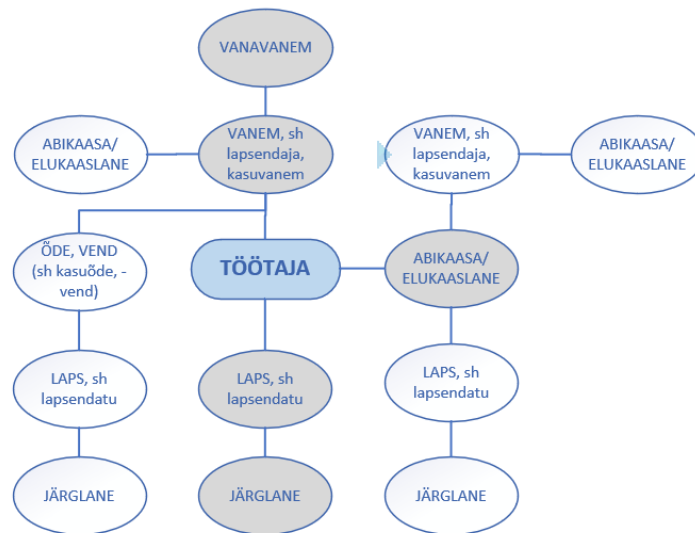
VANAVANEM

ABIKAASA/ ELUKAASLANE

VANEM, sh lapsendaja, kasuvanem

VANEM, sh lapsendaja, kasuvanem

ABIKAASA/ ELUKAASLANE

ÕDE, VEND (sh kasuõde, -vend)

TÖÖTAJA

ABIKAASA/ ELUKAASLANE

LAPS, sh lapsendatu

LAPS, sh lapsendatu

LAPS, sh lapsendatu

JÄRGLANE

JÄRGLANE

JÄRGLANE